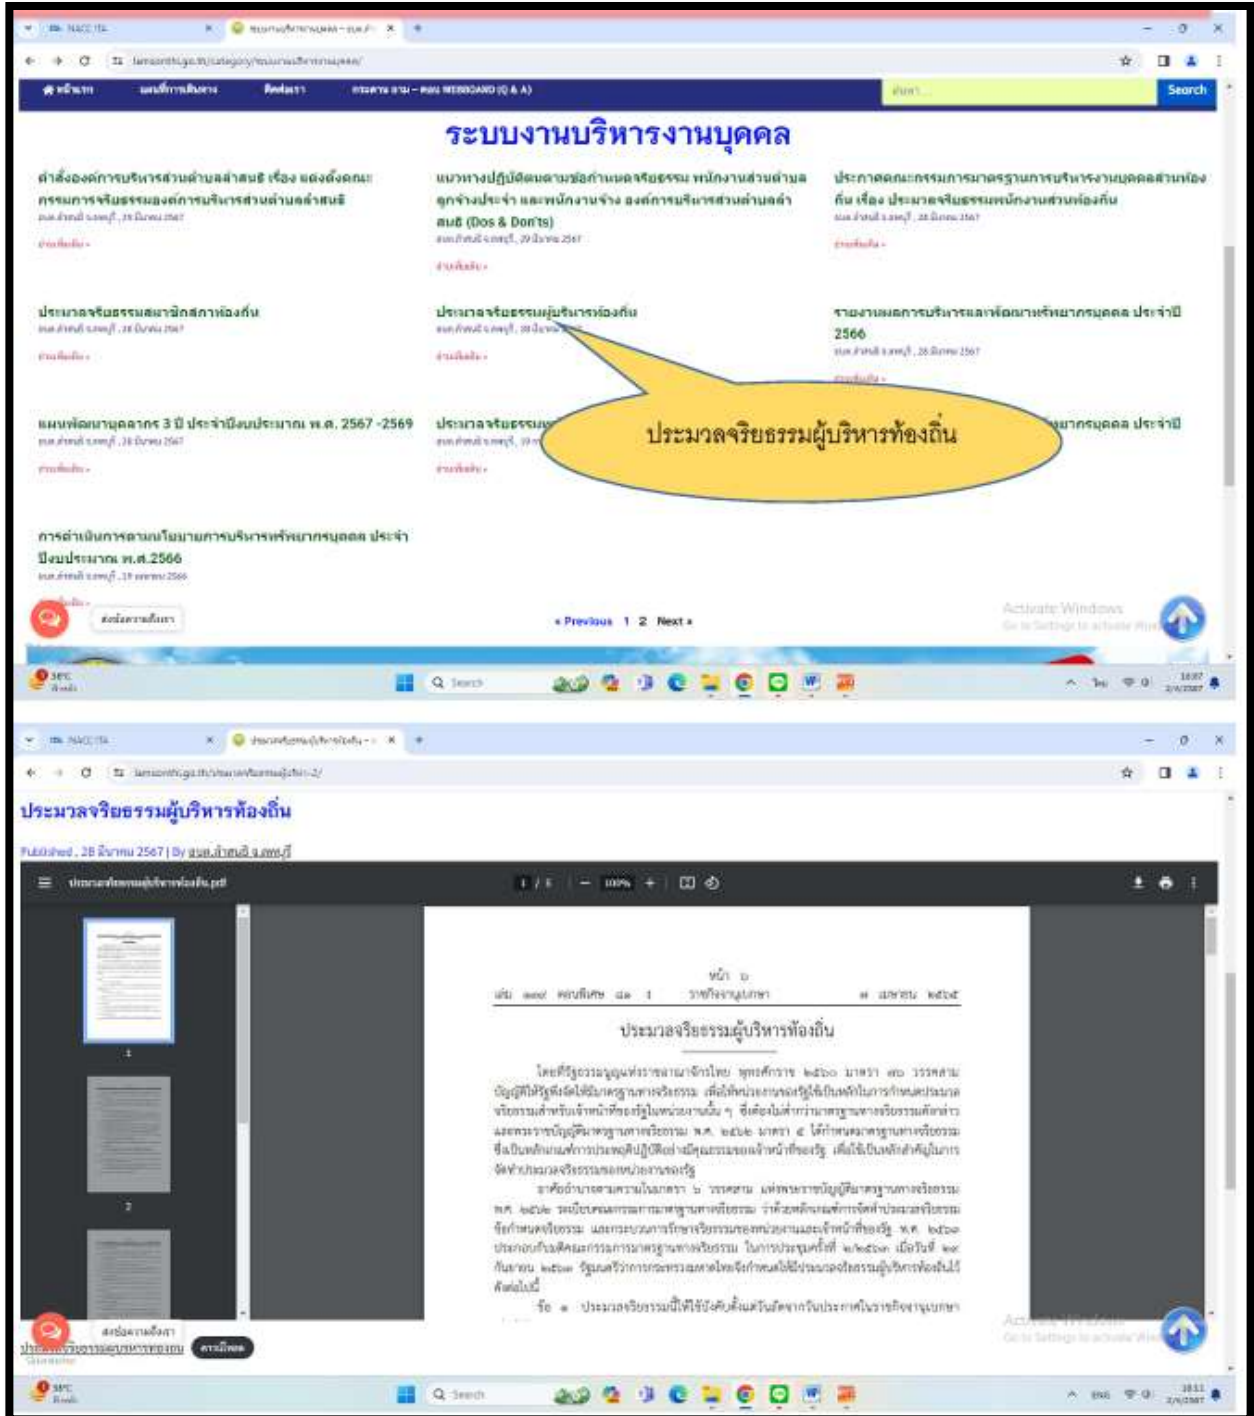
ระบบงานบริหารงานบุคคล

คำสั่งองค์การบริหารส่วนตำบลลำสนธิ เรื่อง แต่งตั้งคณะกรรมการจริยธรรมขององค์การบริหารส่วนตำบลลำสนธิ

แนวทางปฏิบัติตามข้อกำหนดจริยธรรม พนักงานส่วนตำบล ลูกจ้างประจำ และพนักงานจ้าง องค์การบริหารส่วนตำบลลำสนธิ (Dos & Don'ts)

ประกาศคณะกรรมการมาตรฐานการบริหารงานบุคคลส่วนท้องถิ่น เรื่อง ประมวลจริยธรรมพนักงานส่วนท้องถิ่น

ประมวลจริยธรรมสมาชิกสภาท้องถิ่น

ประมวลจริยธรรมผู้บริหารท้องถิ่น

รายงานผลการบริหารและพัฒนาทรัพยากรบุคคล ประจำปี 2566

แผนพัฒนาบุคลากร 3 ปี ประจำปีงบประมาณ พ.ศ. 2567 -2569

ประมวลจริยธรรมผู้บริหารท้องถิ่น

การดำเนินการตามนโยบายการบริหารทรัพยากรบุคคล ประจำปีงบประมาณ พ.ศ.2566

« Previous 1 2 Next »

Search

Activate Windows

ประมวลจริยธรรมผู้บริหารท้องถิ่น

Published , 28 มีนาคม 2567 | By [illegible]

ประมวลจริยธรรมผู้บริหารท้องถิ่น.pdf

1 / 1 100%

หน้า ๒
เล่ม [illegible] ราชกิจจานุเบกษา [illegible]

ประมวลจริยธรรมผู้บริหารท้องถิ่น

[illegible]

ข้อ ๑ ประมวลจริยธรรมนี้ให้ใช้บังคับตั้งแต่วันถัดจากวันประกาศในราชกิจจานุเบกษา

Activate Windows